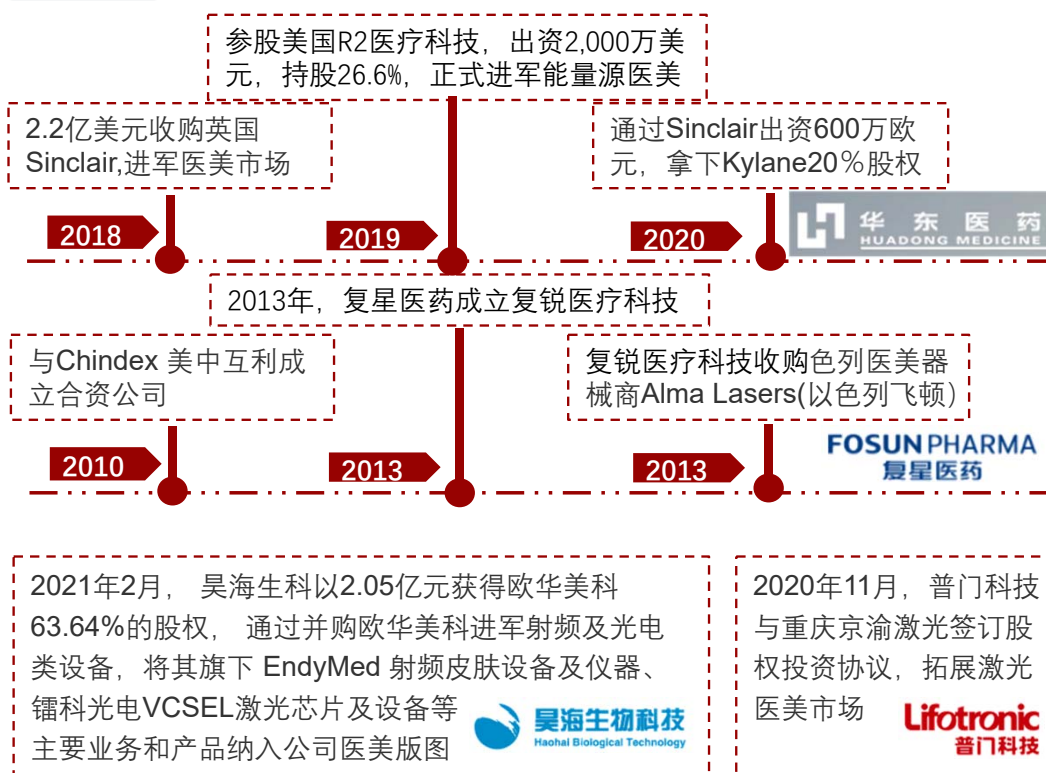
参股美国R2医疗科技，出资2,000万美元，持股26.6%，正式进军能量源医美

2.2亿美元收购英国Sinclair,进军医美市场

通过Sinclair出资600万欧元，拿下Kylane20%股权

2018

2019

2020

华东医药
HUADONG MEDICINE

2013年，复星医药成立复锐医疗科技

与Chindex 美中互利成立合资公司

复锐医疗科技收购色列医美器械商Alma Lasers(以色列飞顿)

2010

2013

2013

FOSUN PHARMA
复星医药

2021年2月， 昊海生科以2.05亿元获得欧华美科63.64%的股权， 通过并购欧华美科进军射频及光电类设备，将其旗下 EndyMed 射频皮肤设备及仪器、镭科光电VCSEL激光芯片及设备等主要业务和产品纳入公司医美版图

昊海生物科技
Haohai Biological Technology

2020年11月，普门科技与重庆京渝激光签订股权投资协议，拓展激光医美市场

Lifotronic
普门科技